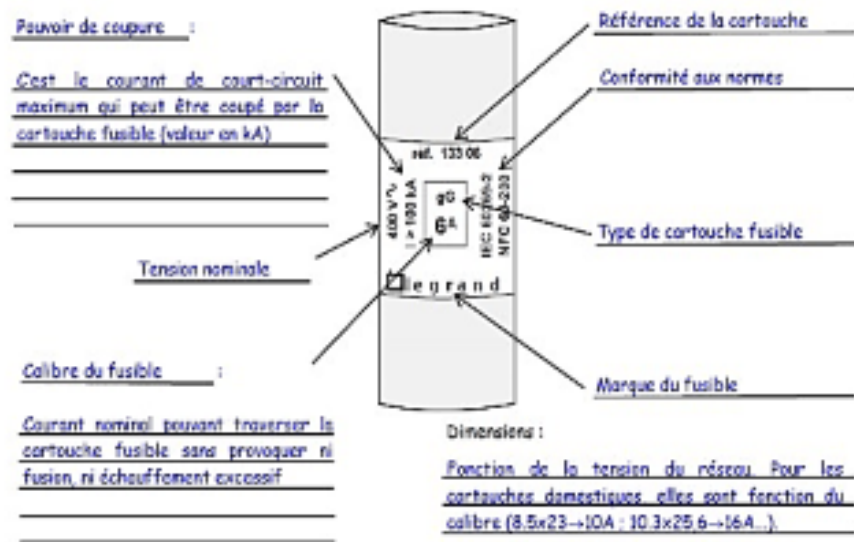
Pouvoir de coupure :

C'est le courant de court-circuit maximum qui peut être coupé par la cartouche fusible (valeur en kA)

Référence de la cartouche

Conformité aux normes

réf. 133 06

400 V~
I > 100 kA

gG
6A

IEC 60269-2
NFC 60-200

Type de cartouche fusible

Tension nominale

legrand

Calibre du fusible :

Courant nominal pouvant traverser la cartouche fusible sans provoquer ni fusion, ni échauffement excessif

Marque du fusible

Dimensions :

Fonction de la tension du réseau. Pour les cartouches domestiques elles sont fonction du calibre (8,5x23→10A ; 10,3x25,6→16A...).